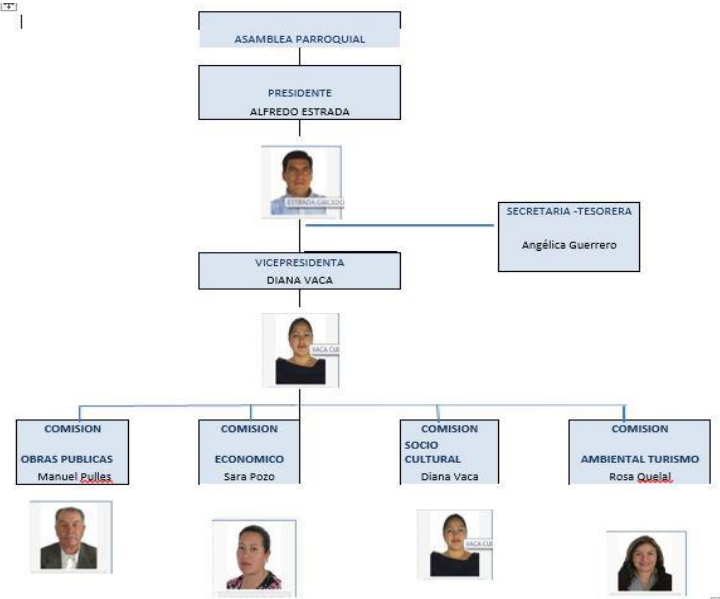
ASAMBLEA PARROQUIAL

PRESIDENTE
ALFREDO ESTRADA

ESTRADA CAICEDO

SECRETARIA -TESORERA
Angélica Guerrero

VICEPRESIDENTA
DIANA VACA

VACA CU

COMISION
OBRAS PUBLICAS
Manuel Pulles

COMISION
ECONOMICO
Sara Pozo

COMISION
SOCIO CULTURAL
Diana Vaca

COMISION
AMBIENTAL TURISMO
Rosa Quelal

VACA CU